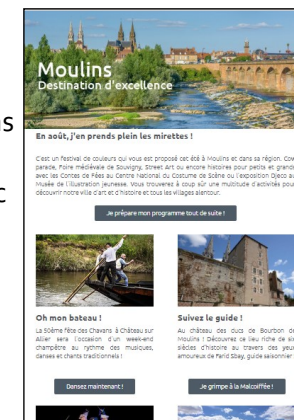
Moulins
Destination d'excellence

En août, j'en prends plein les mirettes !

C'est un festival de couleurs qui vous est proposé cet été à Moulins et dans sa région. Cow parade, Foire médiévale de Souvigny, Street Art ou encore histoires pour petits et grands avec les Contes de Fées au Centre National du Costume de Scène ou l'exposition Ojeco au Musée de l'Illustration Jeunesse. Vous trouverez à coup sûr une multitude d'activités pour découvrir notre ville d'art et d'histoire et tous les villages alentour.

Je prépare mon programme tout de suite !

Oh mon bateau !
La 50ème fête des Chavans à Château sur Allier sera l'occasion d'un week-end champêtre au rythme des musiques, danses et chants traditionnels !

Dansez maintenant !

Suivez le guide !
Au château des ducs de Bourbon de Moulins ! Découvrez ce lieu riche de six siècles d'histoire au travers des yeux amoureux de Farid Sbay, guide saisonnier

Je grimpe à la Malcoiffée !